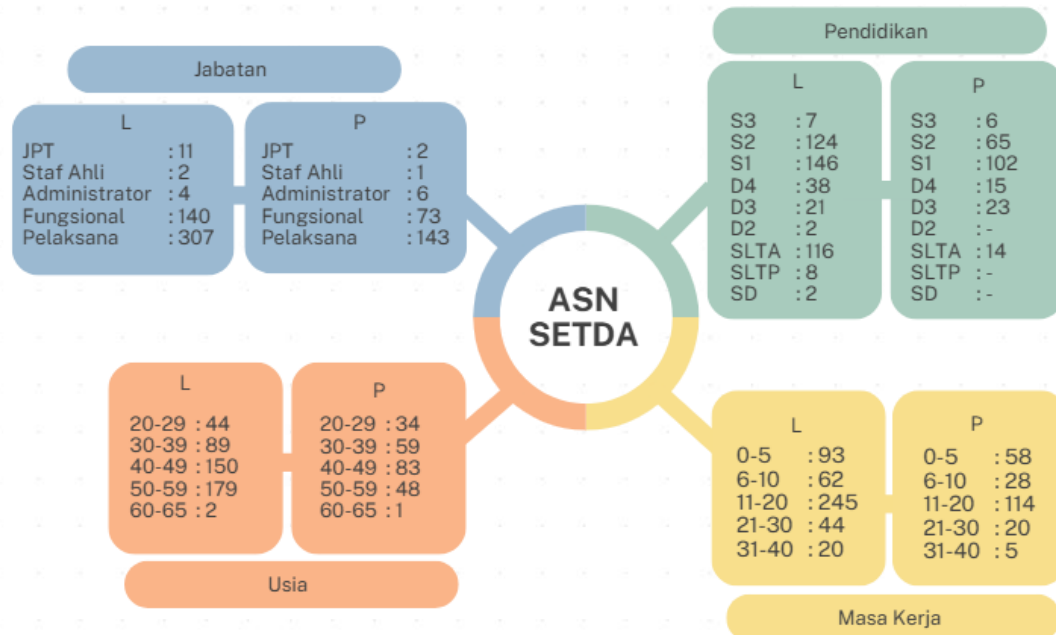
Jabatan

L
JPT : 11
Staf Ahli : 2
Administrator : 4
Fungsional : 140
Pelaksana : 307

P
JPT : 2
Staf Ahli : 1
Administrator : 6
Fungsional : 73
Pelaksana : 143

Pendidikan

L
S3 : 7
S2 : 124
S1 : 146
D4 : 38
D3 : 21
D2 : 2
SLTA : 116
SLTP : 8
SD : 2

P
S3 : 6
S2 : 65
S1 : 102
D4 : 15
D3 : 23
D2 : -
SLTA : 14
SLTP : -
SD : -

ASN SETDA

L
20-29 : 44
30-39 : 89
40-49 : 150
50-59 : 179
60-65 : 2

P
20-29 : 34
30-39 : 59
40-49 : 83
50-59 : 48
60-65 : 1

Usia

L
0-5 : 93
6-10 : 62
11-20 : 245
21-30 : 44
31-40 : 20

P
0-5 : 58
6-10 : 28
11-20 : 114
21-30 : 20
31-40 : 5

Masa Kerja